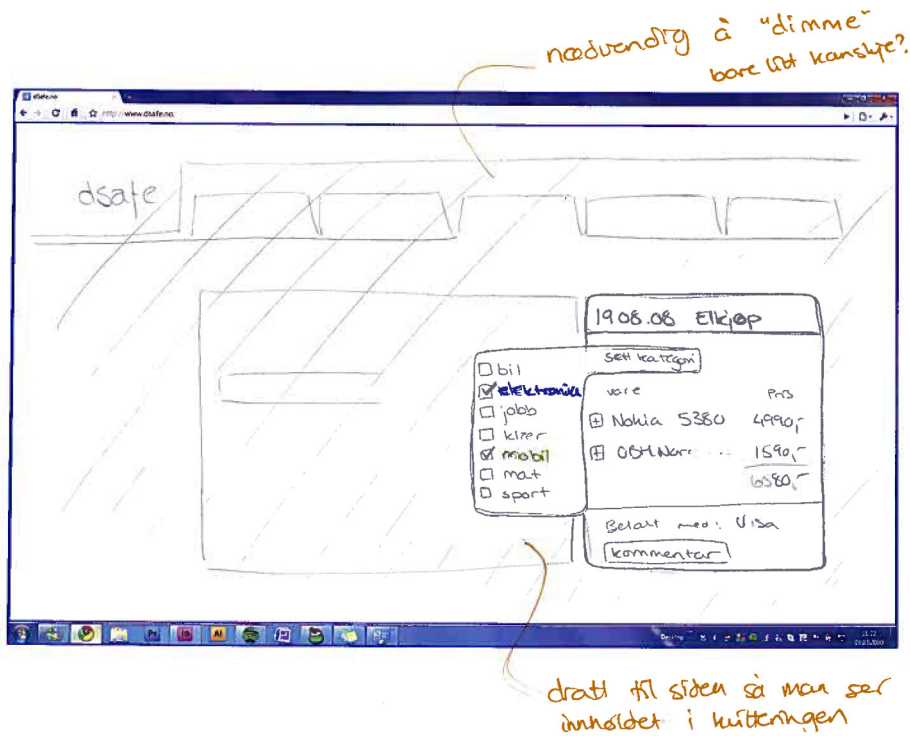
nødvendig å "dimme" bare litt kanskje?

dsafe.no
http://www.dsafe.no

dsafe

19.08.08 Elkjøp

Sett kategori

bil
elektronikk
jobb
klær
mobil
mat
sport

vare
Pris
Nokia 5380 4990,-
OBH Nor... 1590,-
6580,-

Betalt med: Visa
kommentar

Desktop

dratt til siden så man ser innholdet i kvitteringen